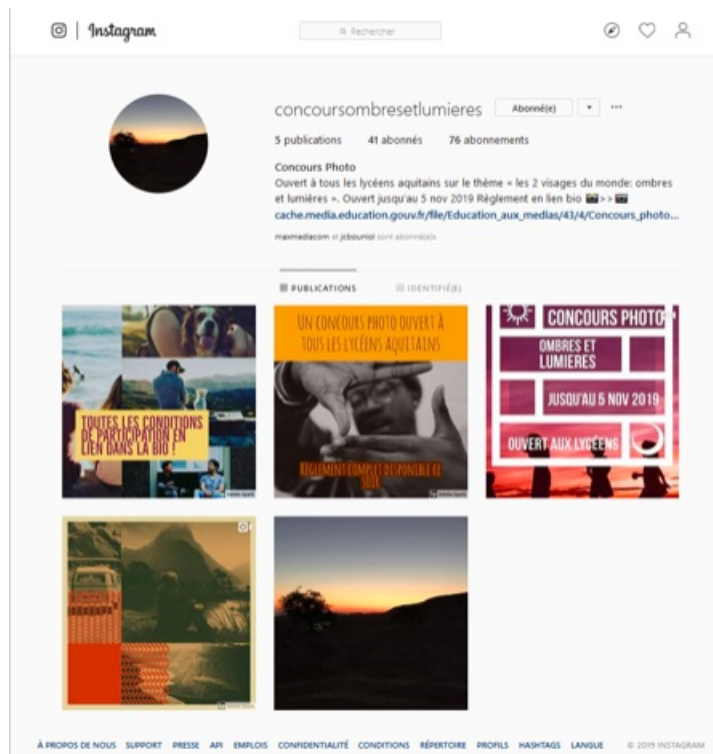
Instagram

Rechercher

concoursombresetlumieres Abonné(e)

5 publications 41 abonnés 76 abonnements

Concours Photo
Ouvert à tous les lycéens aquitains sur le thème « les 2 visages du monde: ombres et lumières ». Ouvert jusqu'au 5 nov 2019 Réglement en lien bio 🎬>>🎬
cache.media.education.gouv.fr/file/Education_aux_medias/43/4/Concours_photo...

maxmediacom et jcbouniol sont abonné(e)s

PUBLICATIONS IDENTIFIÉ(E)

TOUTES LES CONDITIONS DE PARTICIPATION EN LIEN DANS LA BIO !

UN CONCOURS PHOTO OUVERT À TOUS LES LYCÉENS AQUITAINS

RÈGLEMENT COMPLET DISPONIBLE CE SOIR

CONCOURS PHOTO

OMBRES ET LUMIERES

JUSQU'AU 5 NOV 2019

OUVERT AUX LYCÉENS

À PROPOS DE NOUS SUPPORT PRESSE API EMPLOIS CONFIDENTIALITÉ CONDITIONS RÉPERTOIRE PROFILS HASHTAGS LANGUE © 2019 INSTAGRAM